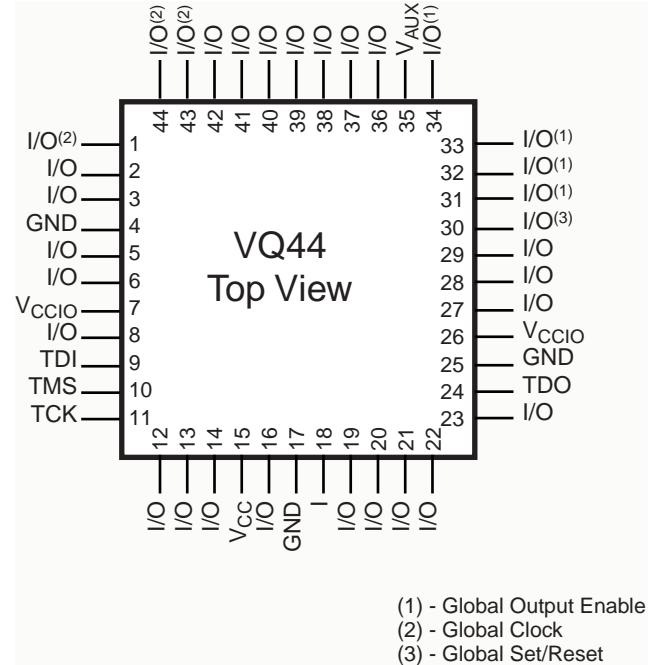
I/O$^{(2)}$ I/O$^{(2)}$ I/O I/O I/O I/O I/O I/O I/O $V_{AUX}$ I/O$^{(1)}$

44 43 42 41 40 39 38 37 36 35 34

I/O$^{(2)}$ 1
I/O 2
I/O 3
GND 4
I/O 5
I/O 6
$V_{CCIO}$ 7
I/O 8
TDI 9
TMS 10
TCK 11

VQ44
Top View

33 I/O$^{(1)}$
32 I/O$^{(1)}$
31 I/O$^{(1)}$
30 I/O$^{(3)}$
29 I/O
28 I/O
27 I/O
26 $V_{CCIO}$
25 GND
24 TDO
23 I/O

12 13 14 15 16 17 18 19 20 21 22

I/O I/O I/O $V_{CC}$ I/O GND I I/O I/O I/O I/O

(1) - Global Output Enable
(2) - Global Clock
(3) - Global Set/Reset